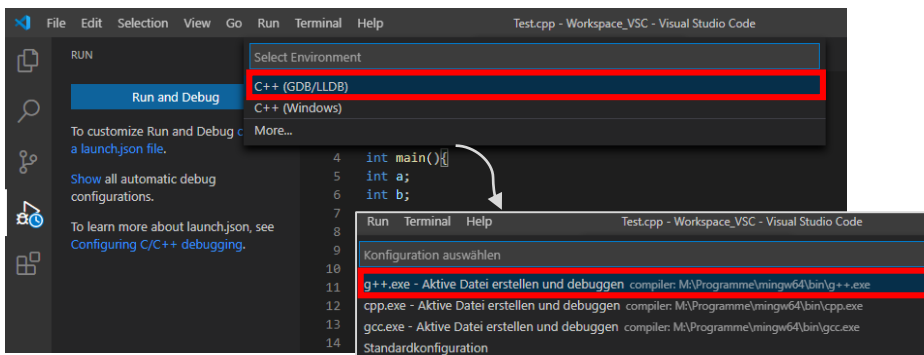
File Edit Selection View Go Run Terminal Help Test.cpp - Workspace_VSC - Visual Studio Code

RUN

Run and Debug

To customize Run and Debug c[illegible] a launch.json file.

Show all automatic debug configurations.

To learn more about launch.json, see Configuring C/C++ debugging.

Select Environment

C++ (GDB/LLDB)

C++ (Windows)

More...

4 int main(){
5 int a;
6 int b;
7
8
9
10
11
12
13
14

Run Terminal Help Test.cpp - Workspace_VSC - Visual Studio Code

Konfiguration auswählen

g++.exe - Aktive Datei erstellen und debuggen compiler: M:\Programme\mingw64\bin\g++.exe

cpp.exe - Aktive Datei erstellen und debuggen compiler: M:\Programme\mingw64\bin\cpp.exe

gcc.exe - Aktive Datei erstellen und debuggen compiler: M:\Programme\mingw64\bin\gcc.exe

Standardkonfiguration